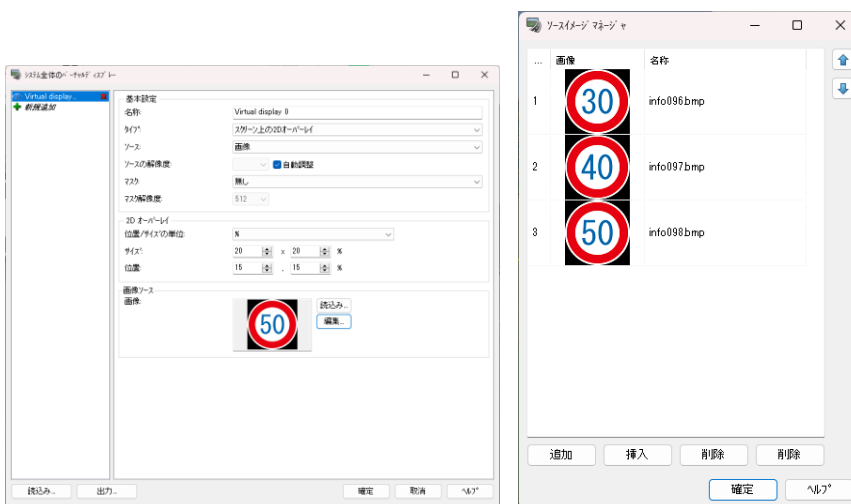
システム全体のバーチャルディスプレー

Virtual display...
新規追加

基本設定
名称: Virtual display 0
タイプ: スクリーン上の2Dオーバーレイ
ソース: 画像
ソースの解像度: 自動調整
マスク: 無し
マスク解像度: 512

2D オーバーレイ
位置/サイズの単位: %
サイズ: 20 x 20 %
位置: 15 , 15 %

画像ソース
画像:
50
読込み...
編集...

読込み...
出力...
確定
取消
ヘルプ

ソースイメージ マネージャ

| ... | 画像 | 名称 |
|---|---|---|
| 1 | 30 | info096.bmp |
| 2 | 40 | info097.bmp |
| 3 | 50 | info098.bmp |

追加
挿入
削除
削除
確定
ヘルプ